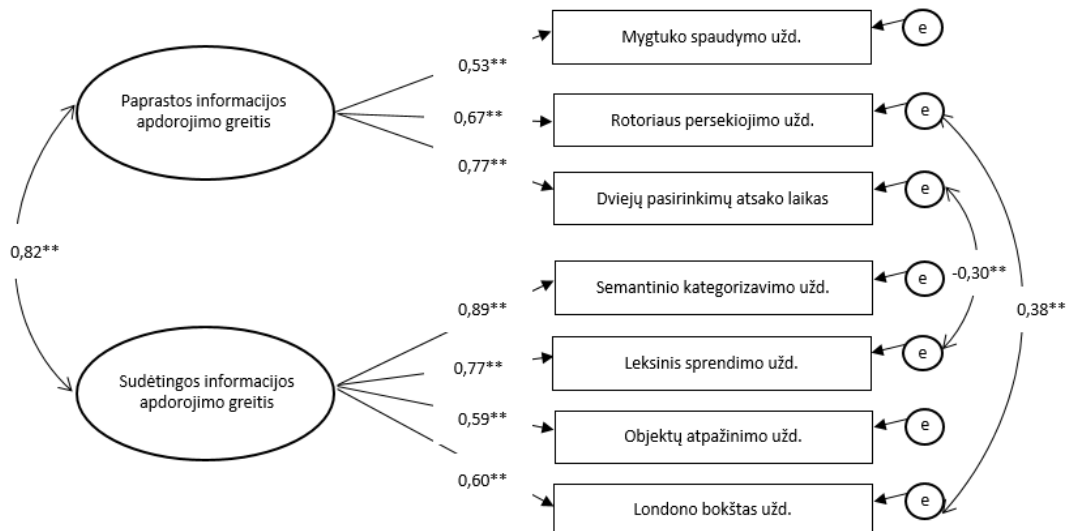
Paprastos informacijos apdorojimo greitis

0,53**

0,67**

0,77**

Mygtuko spaudymo užd.

Rotoriaus persekiojimo užd.

Dviejų pasirinkimų atsako laikas

e

e

e

0,82**

Sudėtingos informacijos apdorojimo greitis

0,89**

0,77**

0,59**

0,60**

Semantinio kategorizavimo užd.

Leksinis sprendimo užd.

Objektų atpažinimo užd.

Londono bokštas užd.

e

e

e

e

-0,30**

0,38**